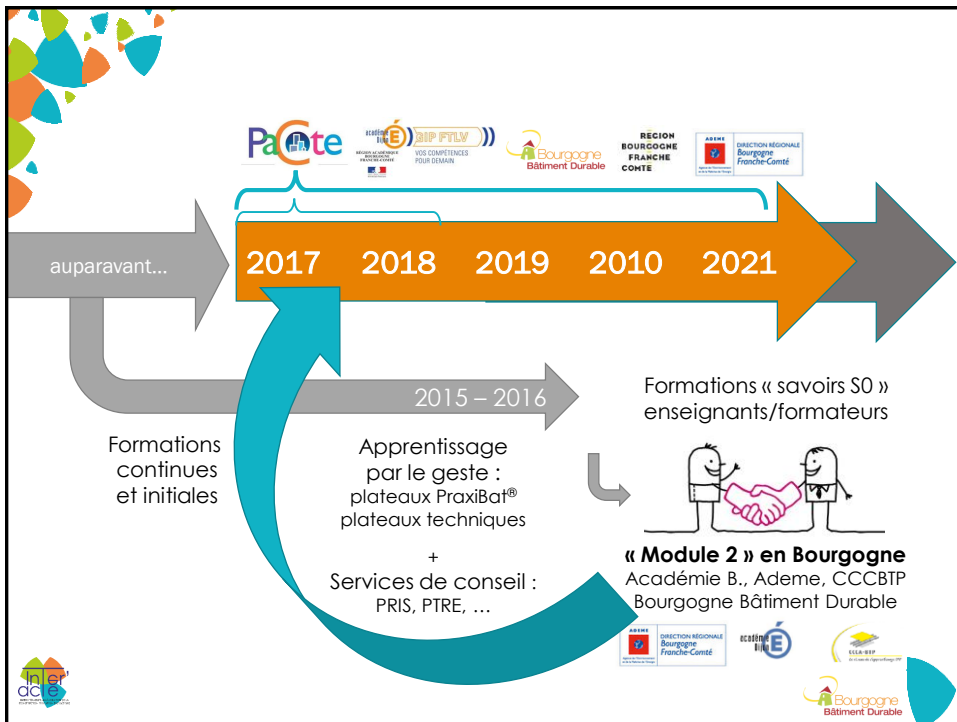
PaCte

académie Dijon
RÉGION ACADÉMIQUE BOURGOGNE FRANCHE-COMTÉ

GIP FTLV
VOS COMPÉTENCES POUR DEMAIN

Bourgogne Bâtiment Durable

RÉGION BOURGOGNE FRANCHE COMTE

ADEME
DIRECTION RÉGIONALE Bourgogne Franche-Comté

auparavant…

2017 2018 2019 2010 2021

2015 – 2016

Formations continues et initiales

Apprentissage par le geste :
plateaux PraxiBat®
plateaux techniques

+
Services de conseil :
PRIS, PTRE, …

Formations « savoirs S0 » enseignants/formateurs

« Module 2 » en Bourgogne
Académie B., Ademe, CCCBTP
Bourgogne Bâtiment Durable

ADEME
DIRECTION RÉGIONALE Bourgogne Franche-Comté

académie Dijon

CCCA-BTP

Bourgogne Bâtiment Durable

Inter' acte